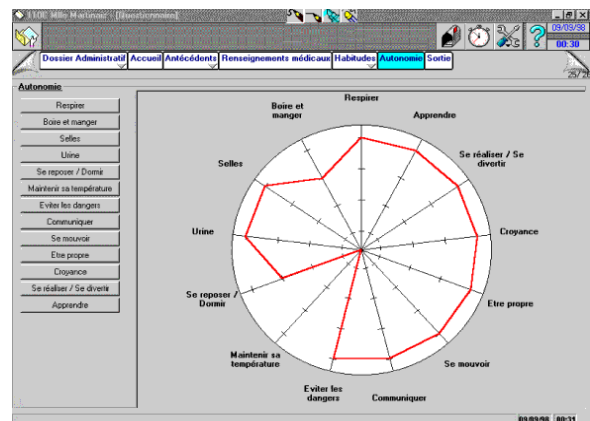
1106 Mlle Martinez \ [Questionnaire]

09/09/98
00:30

Dossier Administratif | Accueil | Antécédents | Renseignements médicaux | Habitudes | Autonomie | Sortie

Autonomie

Respirer
Boire et manger
Selles
Urine
Se reposer / Dormir
Maintenir sa température
Eviter les dangers
Communiquer
Se mouvoir
Etre propre
Croyance
Se réaliser / Se divertir
Apprendre

Respirer
Apprendre
Se réaliser / Se divertir
Croyance
Etre propre
Se mouvoir
Communiquer
Eviter les dangers
Maintenir sa température
Se reposer / Dormir
Urine
Selles
Boire et manger

09/09/98 | 00:31